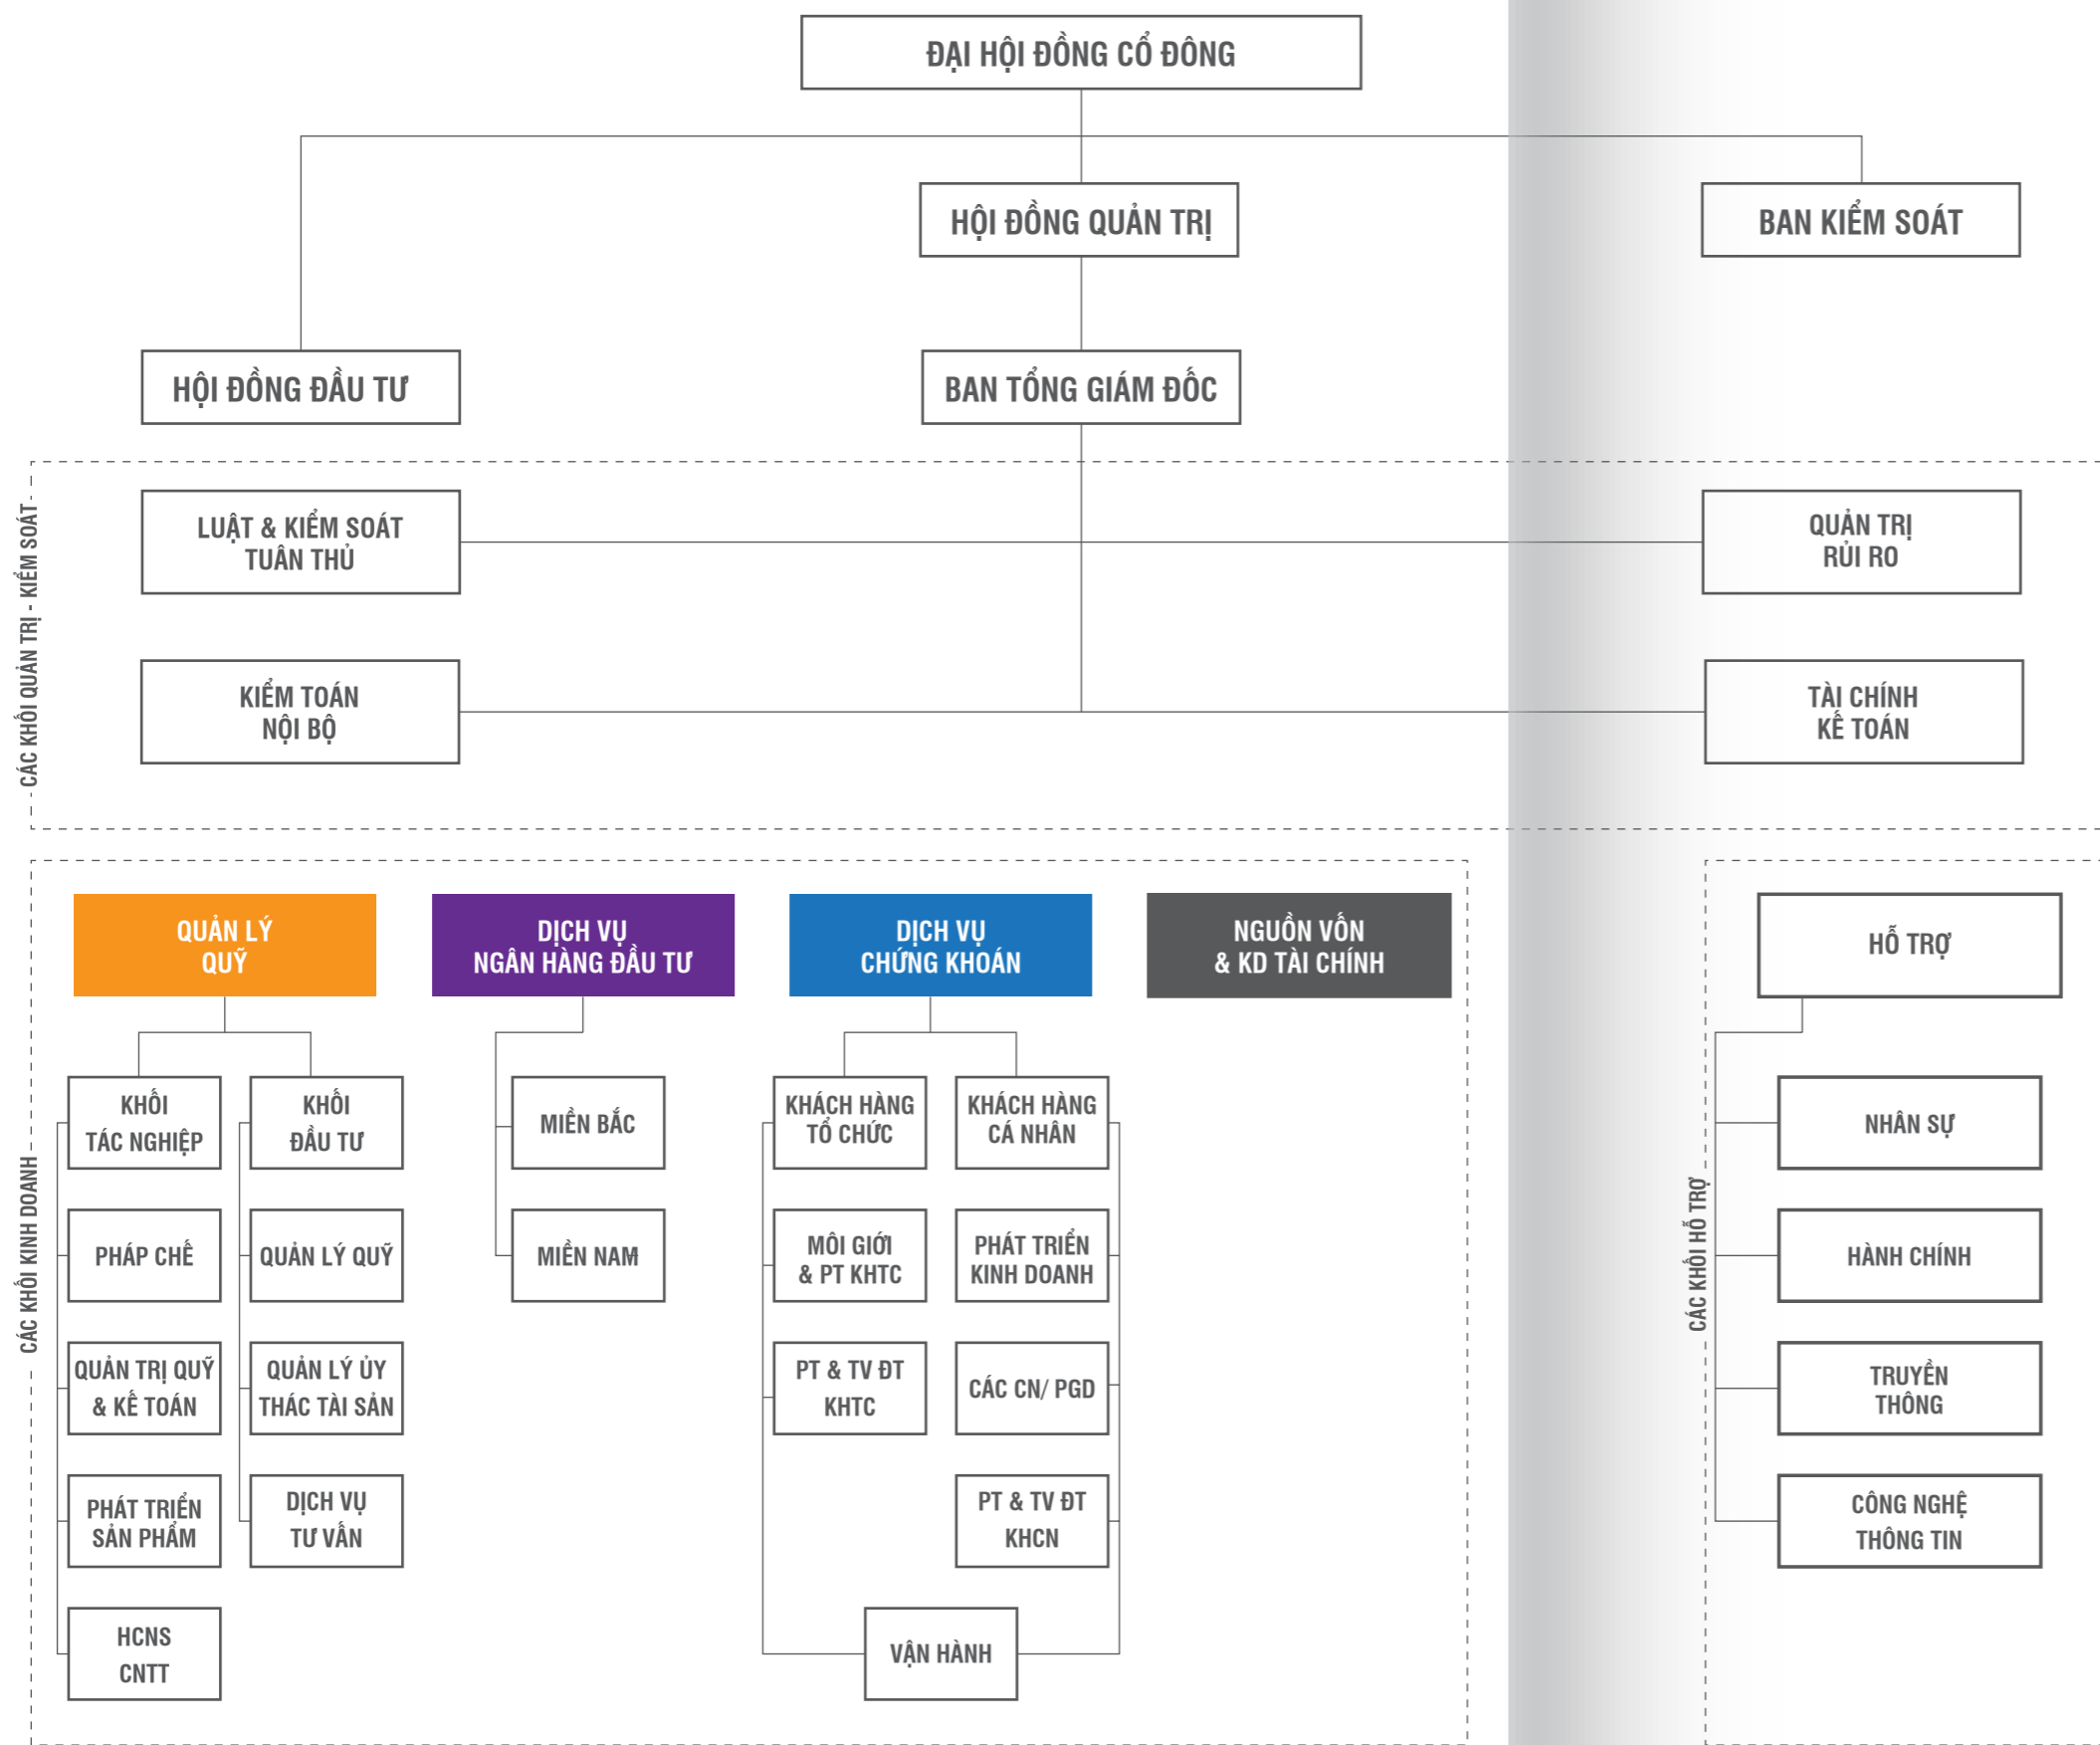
ĐẠI HỘI ĐỒNG CỔ ĐÔNG

HỘI ĐỒNG QUẢN TRỊ

BAN KIỂM SOÁT

HỘI ĐỒNG ĐẦU TƯ

BAN TỔNG GIÁM ĐỐC

CÁC KHỐI QUẢN TRỊ - KIỂM SOÁT

LUẬT & KIỂM SOÁT TUÂN THỦ

QUẢN TRỊ RỦI RO

KIỂM TOÁN NỘI BỘ

TÀI CHÍNH KẾ TOÁN

CÁC KHỐI KINH DOANH

QUẢN LÝ QUỸ

DỊCH VỤ NGÂN HÀNG ĐẦU TƯ

DỊCH VỤ CHỨNG KHOÁN

NGUỒN VỐN & KD TÀI CHÍNH

KHỐI TÁC NGHIỆP

KHỐI ĐẦU TƯ

PHÁP CHẾ

QUẢN LÝ QUỸ

QUẢN TRỊ QUỸ & KẾ TOÁN

QUẢN LÝ ỦY THÁC TÀI SẢN

PHÁT TRIỂN SẢN PHẨM

DỊCH VỤ TƯ VẤN

HCNS CNTT

MIỀN BẮC

MIỀN NAM

KHÁCH HÀNG TỔ CHỨC

KHÁCH HÀNG CÁ NHÂN

MÔI GIỚI & PT KHTC

PHÁT TRIỂN KINH DOANH

PT & TV ĐT KHTC

CÁC CN/ PGD

PT & TV ĐT KHCN

VẬN HÀNH

CÁC KHỐI HỖ TRỢ

HỖ TRỢ

NHÂN SỰ

HÀNH CHÍNH

TRUYỀN THÔNG

CÔNG NGHỆ THÔNG TIN